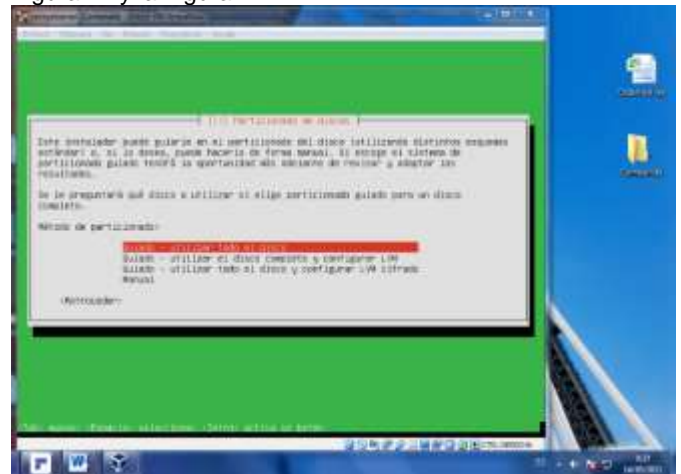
[!!] Particionado de discos

Este instalador puede guiarle en el particionado del disco (utilizando distintos esquemas estándar) o, si lo desea, puede hacerlo de forma manual. Si escoge el sistema de particionado guiado tendrá la oportunidad más adelante de revisar y adaptar los resultados.

Se le preguntará qué disco a utilizar si elige particionado guiado para un disco completo.

Método de particionado:

Guiado - utilizar todo el disco
Guiado - utilizar el disco completo y configurar LVM
Guiado - utilizar todo el disco y configurar LVM cifrado
Manual

<Retroceder>

<Tab> mueve; <Espacio> selecciona; <Intro> activa un botón